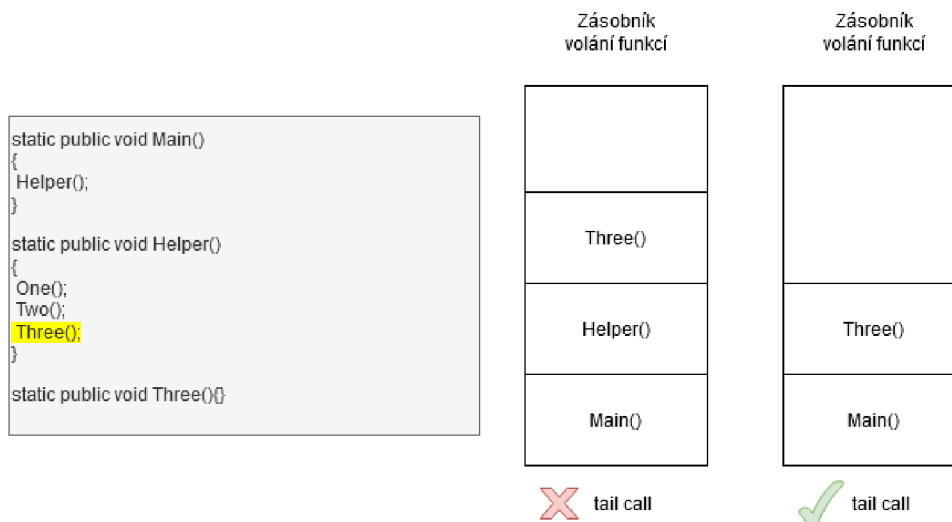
static public void Main()
{
 Helper();
}

static public void Helper()
{
 One();
 Two();
 Three();
}

static public void Three(){}

Zásobník volání funkcí

Three()

Helper()

Main()

tail call

Zásobník volání funkcí

Three()

Main()

tail call